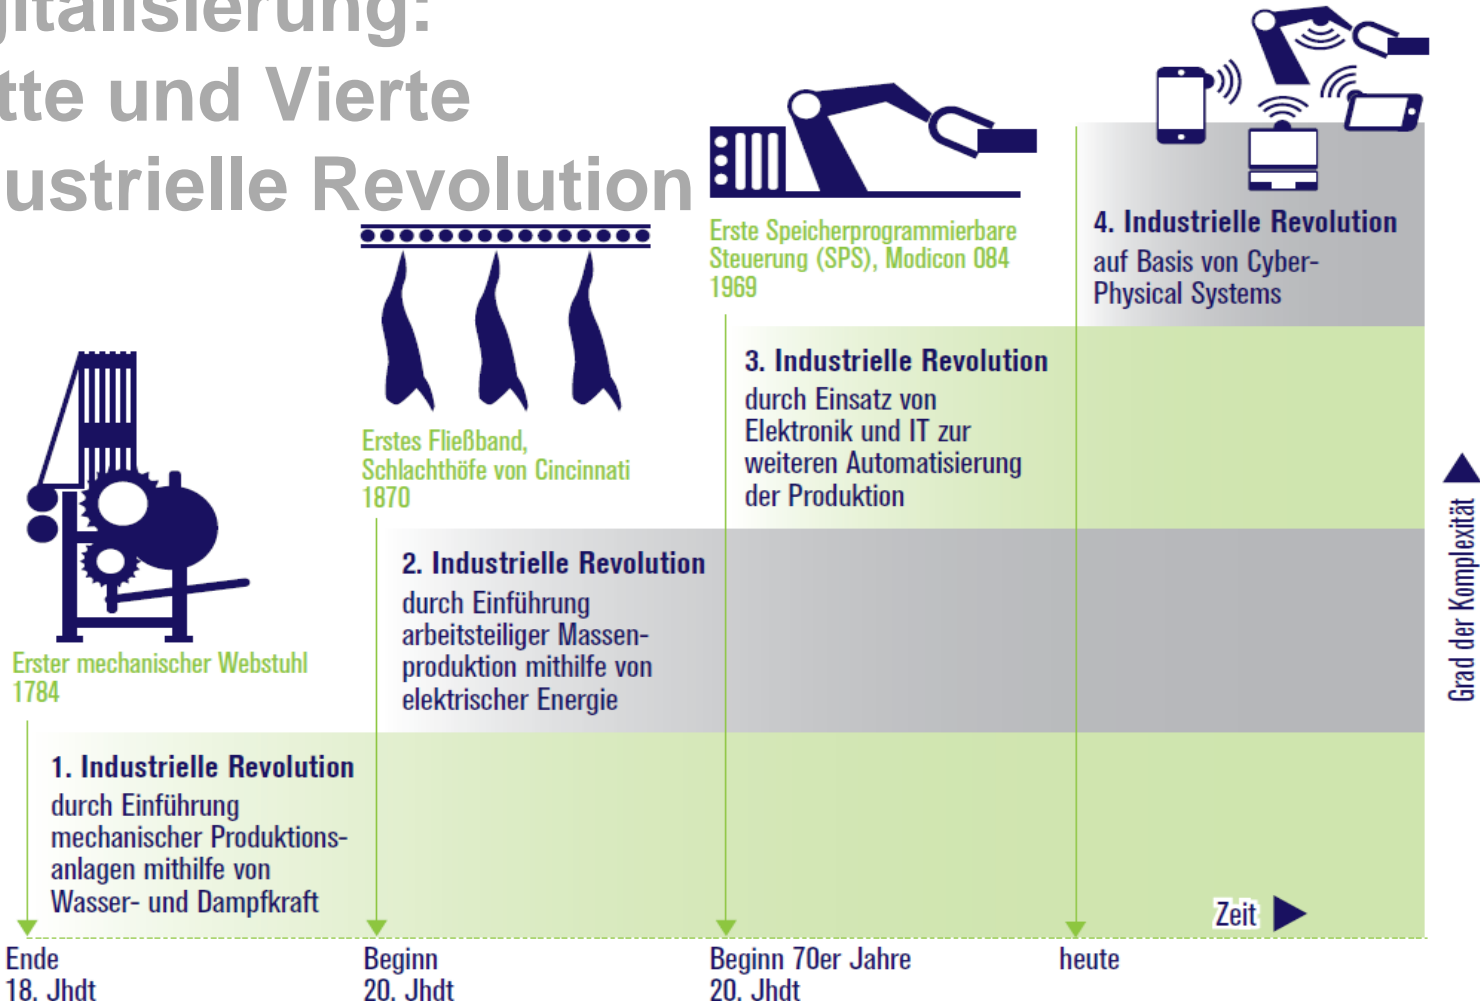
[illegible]italisierung:
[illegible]tte und Vierte
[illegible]ustrielle Revolution

Erste Speicherprogrammierbare Steuerung (SPS), Modicon 084
1969

4. Industrielle Revolution
auf Basis von Cyber-Physical Systems

Erstes Fließband, Schlachthöfe von Cincinnati
1870

3. Industrielle Revolution
durch Einsatz von Elektronik und IT zur weiteren Automatisierung der Produktion

Erster mechanischer Webstuhl
1784

2. Industrielle Revolution
durch Einführung arbeitsteiliger Massenproduktion mithilfe von elektrischer Energie

Grad der Komplexität

1. Industrielle Revolution
durch Einführung mechanischer Produktionsanlagen mithilfe von Wasser- und Dampfkraft

Zeit

Ende
18. Jhdt

Beginn
20. Jhdt

Beginn 70er Jahre
20. Jhdt

heute